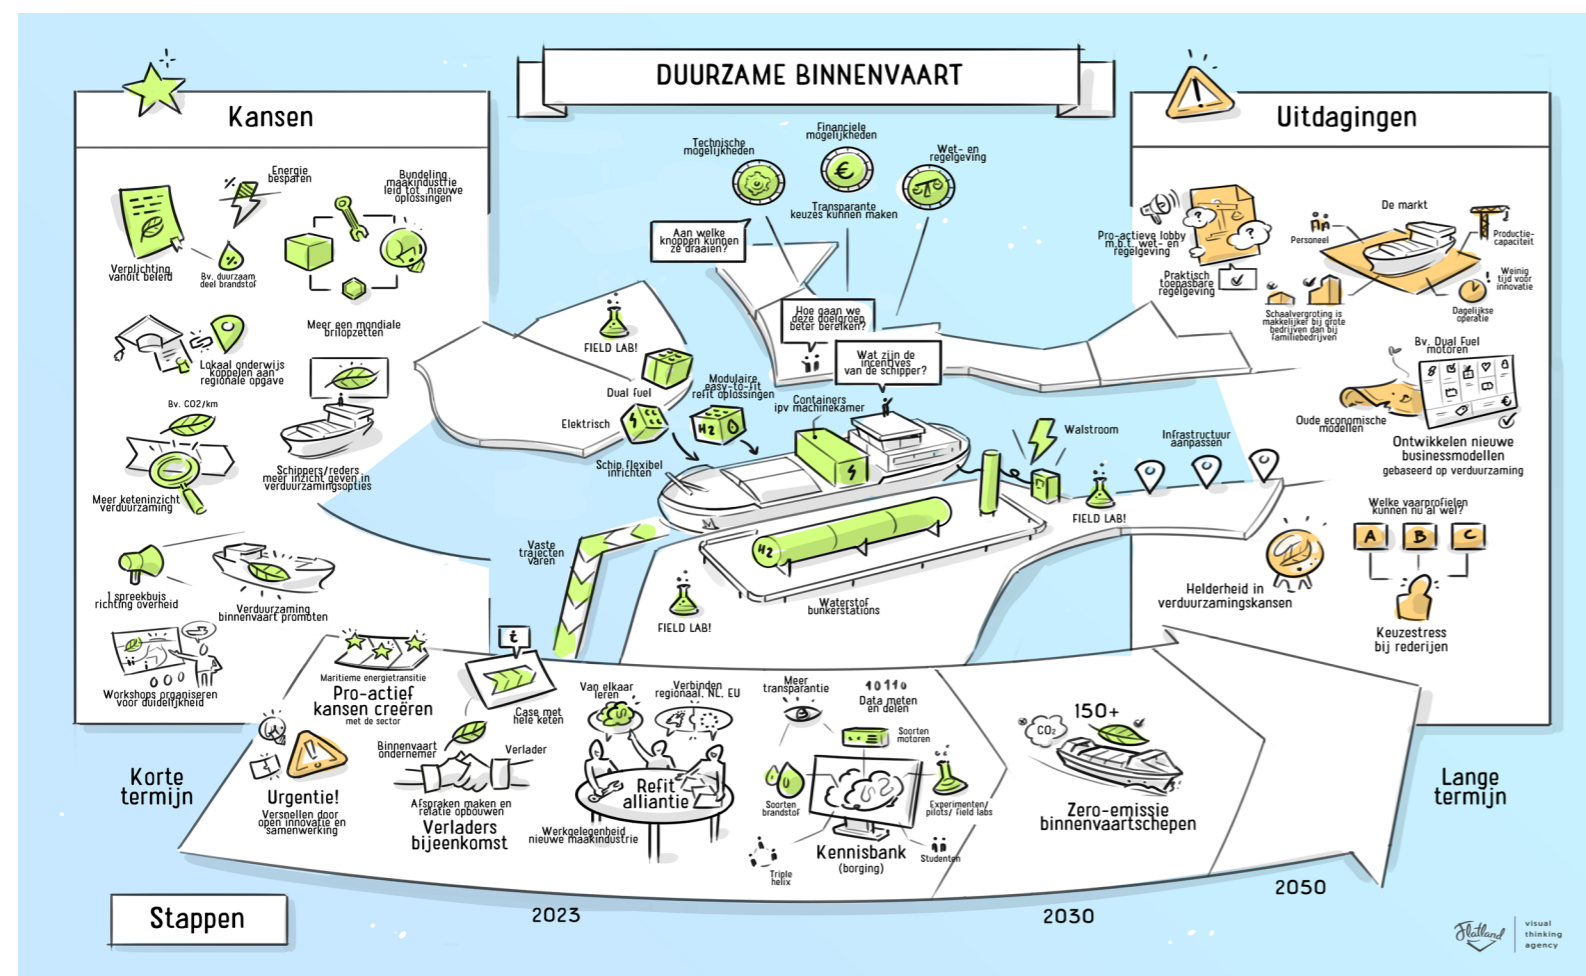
DUURZAME BINNENVAART

Kansen

Verplichting vanuit beleid

Energie besparen

Bv. duurzaam deel brandstof

Bundeling maakindustrie leid tot nieuwe oplossingen

Lokaal onderwijs koppelen aan regionale opgave

Meer een mondiale brilopzetten

Bv. CO2/km

Meer keteninzicht verduurzaming

Schippers/reders meer inzicht geven in verduurzamingsopties

1 spreekbuis richting overheid

Verduurzaming binnenvaart promoten

Workshops organiseren voor duidelijkheid

Korte termijn

Stappen

Technische mogelijkheden

Financiële mogelijkheden

Wet- en regelgeving

Transparante keuzes kunnen maken

Aan welke knoppen kunnen ze draaien?

Hoe gaan we deze doelgroep beter bereiken?

Wat zijn de incentives van de schipper?

FIELD LAB!

Dual fuel

Elektrisch

Modulaire easy-to-fit refit oplossingen

Containers ipv machinekamer

Schip flexibel inrichten

Walstroom

Infrastructuur aanpassen

FIELD LAB!

Vaste trajecten varen

FIELD LAB!

Waterstof bunkerstations

Uitdagingen

Pro-actieve lobby m.b.t. wet- en regelgeving

Personeel

De markt

Productie-capaciteit

Praktisch toepasbare regelgeving

Weinig tijd voor innovatie

Schaalvergroting is makkelijker bij grote bedrijven dan bij familiebedrijven

Dagelijkse operatie

Bv. Dual Fuel motoren

Oude economische modellen

Ontwikkelen nieuwe businessmodellen gebaseerd op verduurzaming

Welke vaarprofielen kunnen nu al wel?

A B C

Helderheid in verduurzamingskansen

Keuzestress bij rederijen

Maritieme energietransitie

Pro-actief kansen creëren met de sector

Urgentie!

Versnellen door open innovatie en samenwerking

Case met hele keten

Binnenvaart ondernemer

Verlader

Afspraken maken en relatie opbouwen

Verladers bijeenkomst

Van elkaar leren

Verbinden regionaal, NL, EU

Refit alliantie

Werkgelegenheid nieuwe maakindustrie

Meer transparantie

10110 Data meten en delen

Soorten motoren

Soorten brandstof

Experimenten/ pilots/ field labs

Kennisbank (borging)

Triple helix

Studenten

$CO_2$

150+

Zero-emissie binnenvaartschepen

2023

2030

2050

Lange termijn

Flatland visual thinking agency